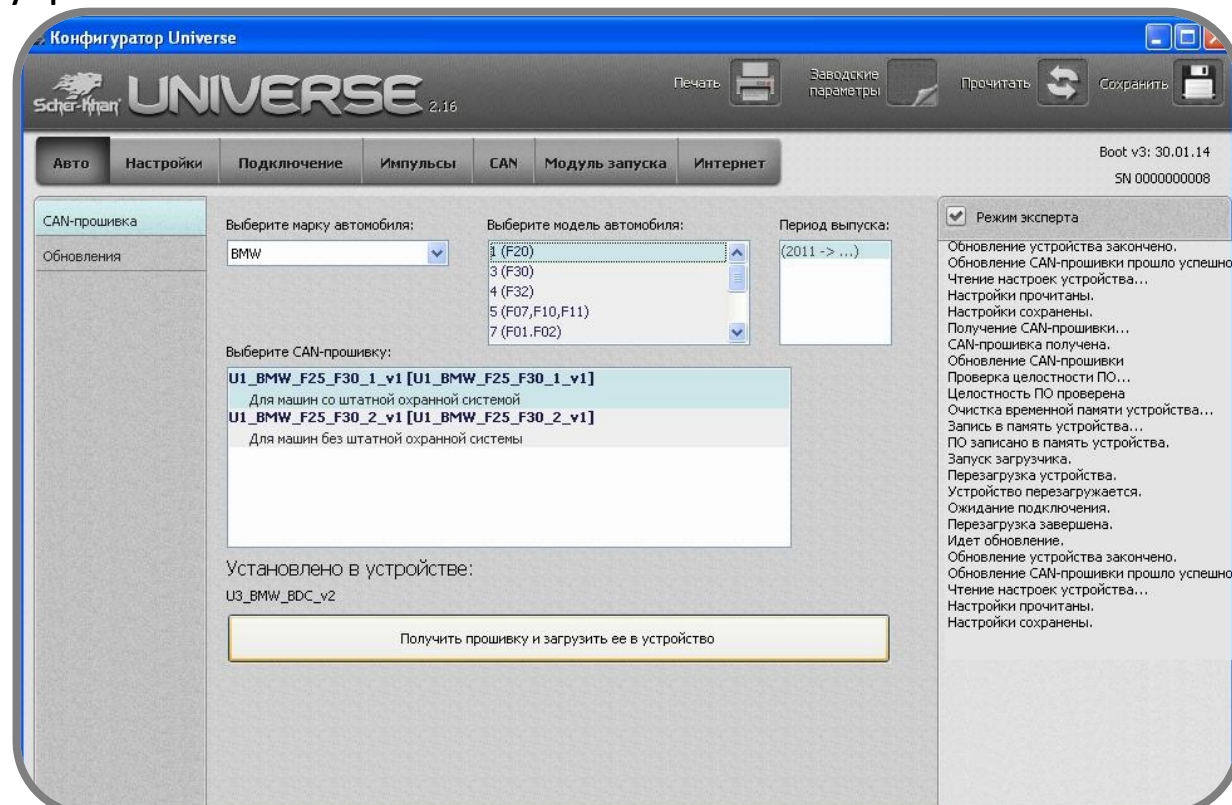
Конфигуратор Universe

Scher-Khan UNIVERSE 2.16

Печать

Заводские параметры

Прочитать

Сохранить

Авто | Настройки | Подключение | Импульсы | CAN | Модуль запуска | Интернет

Boot v3: 30.01.14
SN 0000000008

CAN-прошивка
Обновления

Выберите марку автомобиля:
BMW

Выберите модель автомобиля:
1 (F20)
3 (F30)
4 (F32)
5 (F07,F10,F11)
7 (F01.F02)

Период выпуска:
(2011 -> ...)

Выберите CAN-прошивку:

U1_BMW_F25_F30_1_v1 [U1_BMW_F25_F30_1_v1]
Для машин со штатной охранной системой
U1_BMW_F25_F30_2_v1 [U1_BMW_F25_F30_2_v1]
Для машин без штатной охранной системы

Установлено в устройстве:
U3_BMW_BDC_v2

Получить прошивку и загрузить ее в устройство

Режим эксперта

Обновление устройства закончено.
Обновление CAN-прошивки прошло успешно
Чтение настроек устройства...
Настройки прочитаны.
Настройки сохранены.
Получение CAN-прошивки...
CAN-прошивка получена.
Обновление CAN-прошивки
Проверка целостности ПО...
Целостность ПО проверена
Очистка временной памяти устройства...
Запись в память устройства...
ПО записано в память устройства.
Запуск загрузчика.
Перезагрузка устройства.
Устройство перезагружается.
Ожидание подключения.
Перезагрузка завершена.
Идет обновление.
Обновление устройства закончено.
Обновление CAN-прошивки прошло успешно
Чтение настроек устройства...
Настройки прочитаны.
Настройки сохранены.